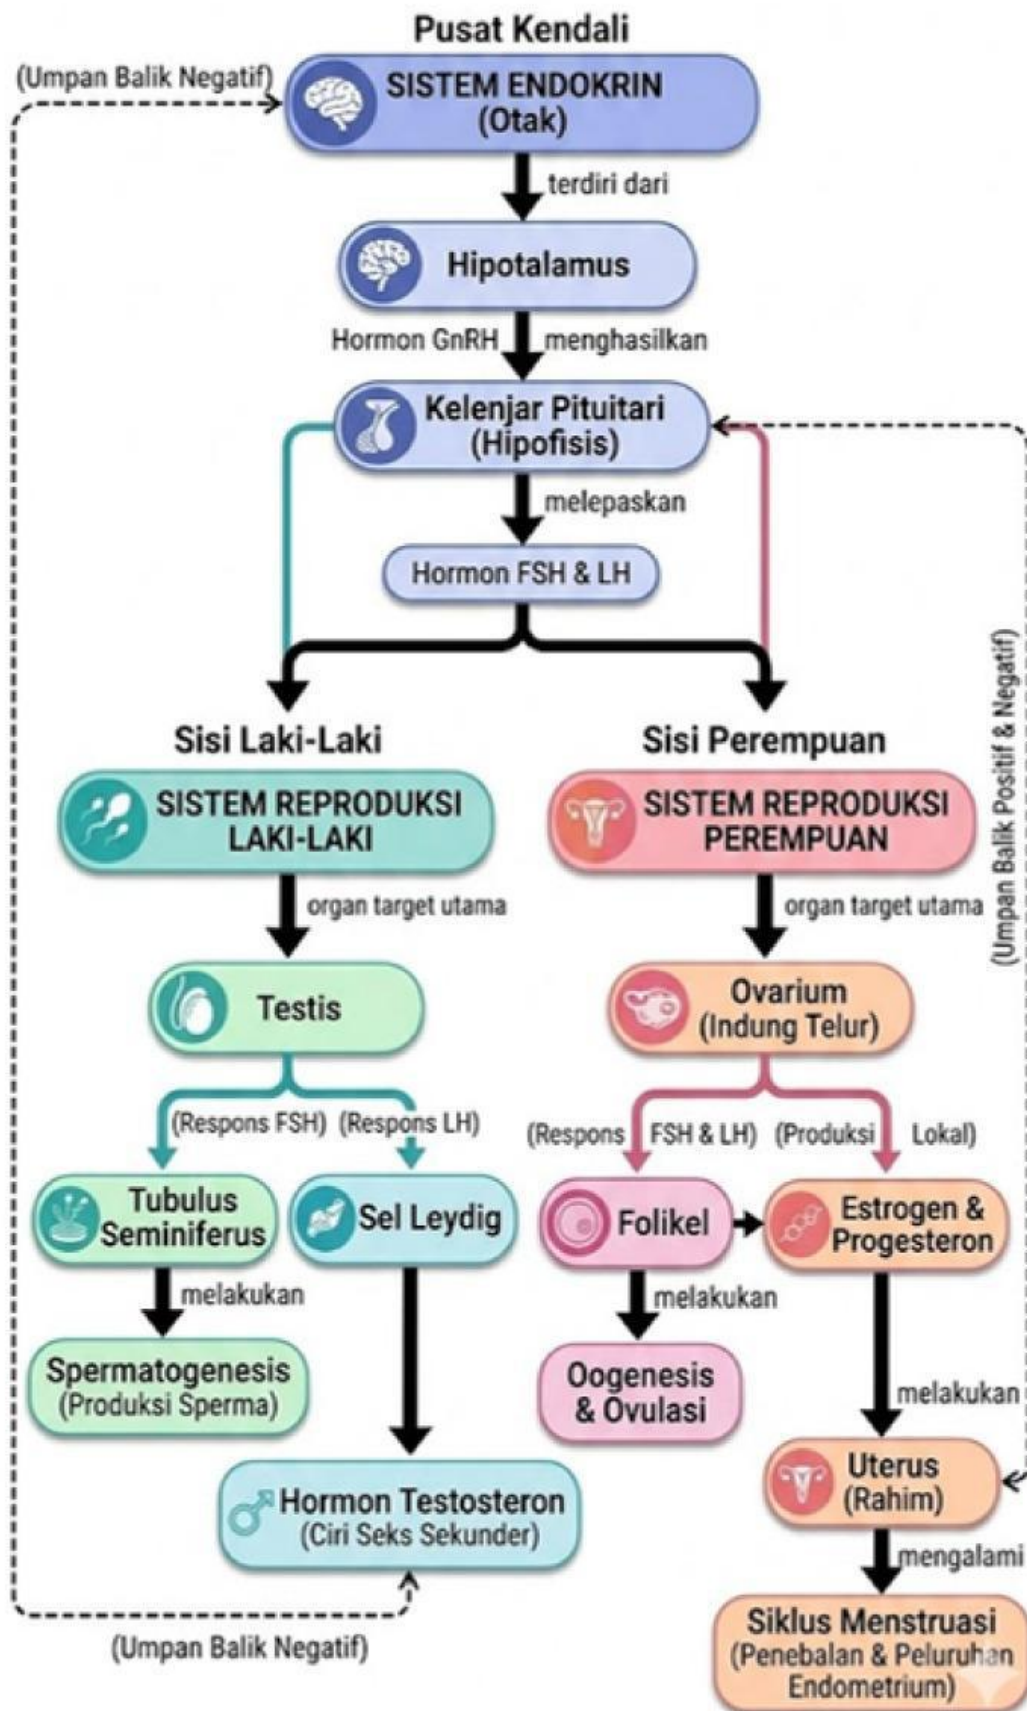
Pusat Kendali

(Umpan Balik Negatif)

SISTEM ENDOKRIN (Otak)

terdiri dari

Hipotalamus

Hormon GnRH menghasilkan

Kelenjar Pituitari (Hipofisis)

melepaskan

Hormon FSH & LH

(Umpan Balik Positif & Negatif)

Sisi Laki-Laki

SISTEM REPRODUKSI LAKI-LAKI

organ target utama

Testis

(Respons FSH) (Respons LH)

Tubulus Seminiferus

Sel Leydig

melakukan

Spermatogenesis (Produksi Sperma)

Hormon Testosteron (Ciri Seks Sekunder)

(Umpan Balik Negatif)

Sisi Perempuan

SISTEM REPRODUKSI PEREMPUAN

organ target utama

Ovarium (Indung Telur)

(Respons FSH & LH) (Produksi Lokal)

Folikel

Estrogen & Progesteron

melakukan

Oogenesis & Ovulasi

melakukan

Uterus (Rahim)

mengalami

Siklus Menstruasi (Penebalan & Peluruhan Endometrium)